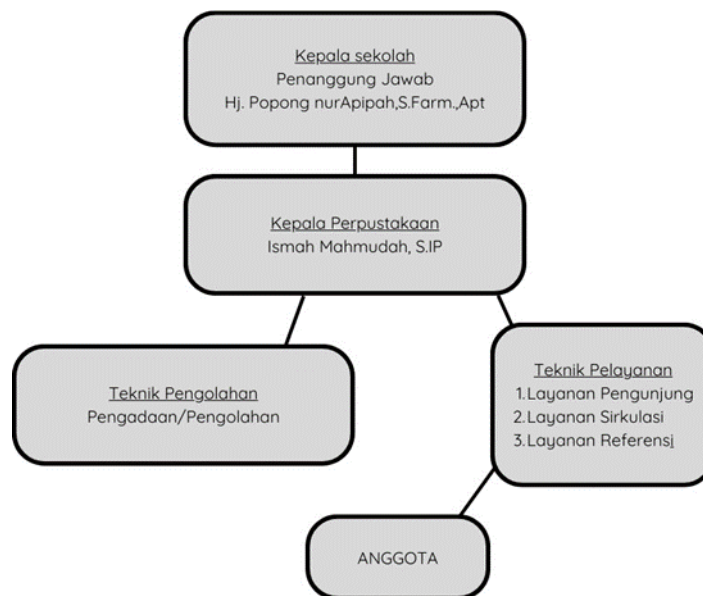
Kepala sekolah
Penanggung Jawab
Hj. Popong nurApipah,S.Farm.,Apt

Kepala Perpustakaan
Ismah Mahmudah, S.IP

Teknik Pengolahan
Pengadaan/Pengolahan

Teknik Pelayanan
1. Layanan Pengunjung
2. Layanan Sirkulasi
3. Layanan Referensi

ANGGOTA